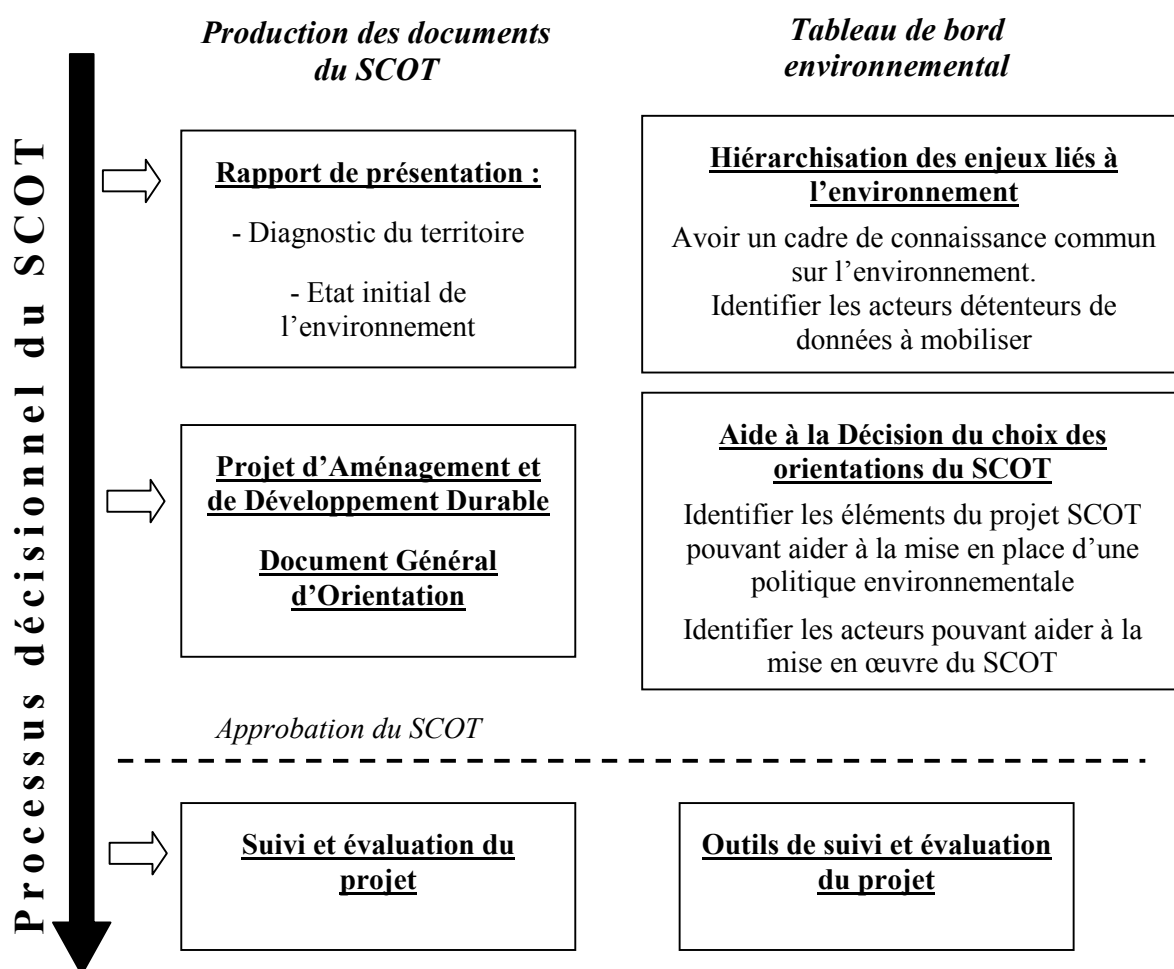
Processus décisionnel du SCOT

Production des documents du SCOT

Tableau de bord environnemental

Rapport de présentation :

- Diagnostic du territoire

- Etat initial de l'environnement

Hiérarchisation des enjeux liés à l'environnement

Avoir un cadre de connaissance commun sur l'environnement.
Identifier les acteurs détenteurs de données à mobiliser

Projet d'Aménagement et de Développement Durable

Document Général d'Orientation

Aide à la Décision du choix des orientations du SCOT

Identifier les éléments du projet SCOT pouvant aider à la mise en place d'une politique environnementale

Identifier les acteurs pouvant aider à la mise en œuvre du SCOT

Approbation du SCOT

Suivi et évaluation du projet

Outils de suivi et évaluation du projet